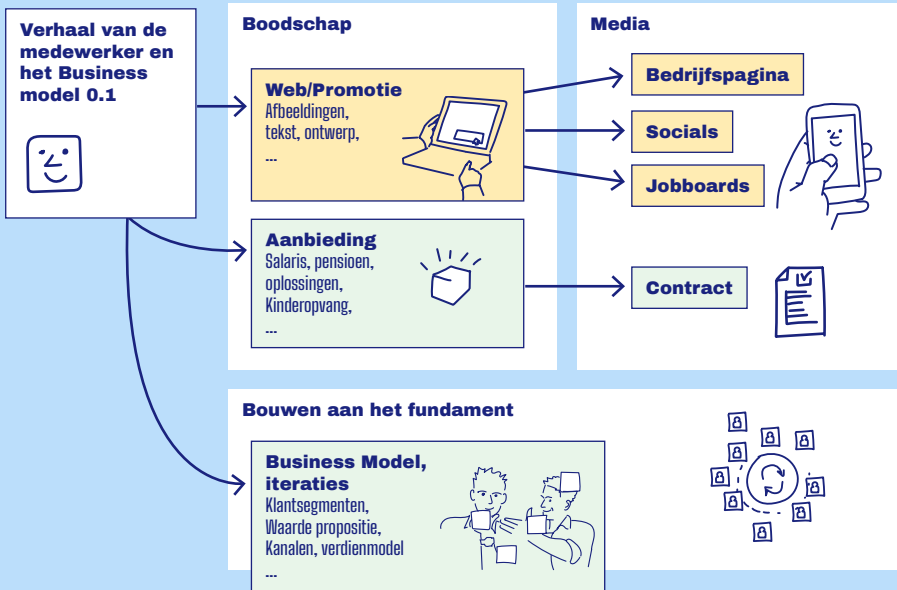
Verhaal van de medewerker en het Business model 0.1

Boodschap

Web/Promotie
Afbeeldingen, tekst, ontwerp, ...

Aanbieding
Salaris, pensioen, oplossingen, Kinderopvang, ...

Media

Bedrijfspagina

Socials

Jobboards

Contract

Bouwen aan het fundament

Business Model, iteraties
Klantsegmenten, Waarde propositie, Kanalen, verdienmodel ...